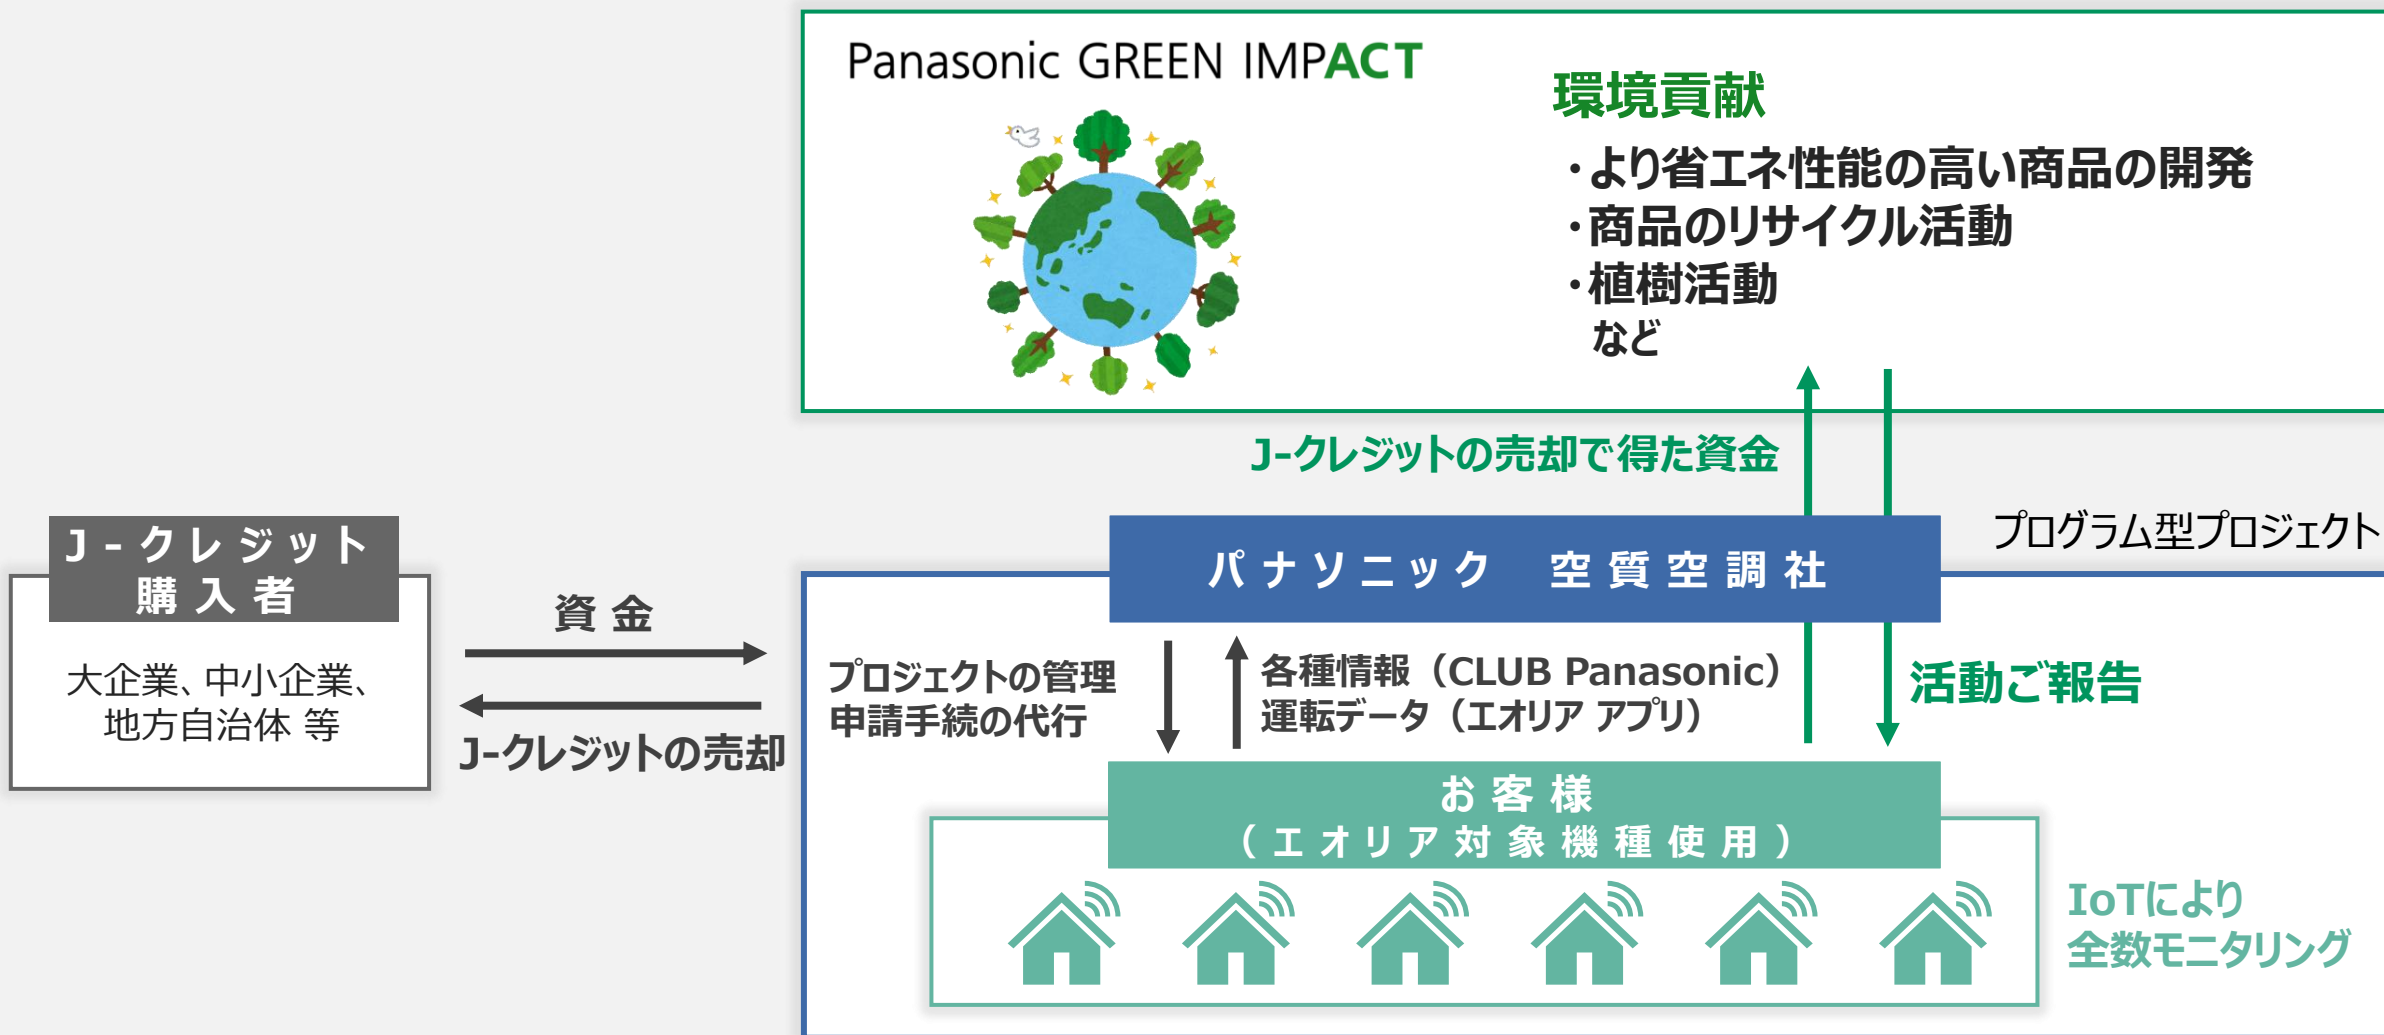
Panasonic GREEN IMPACT

環境貢献
・より省エネ性能の高い商品の開発
・商品のリサイクル活動
・植樹活動
など

J-クレジットの売却で得た資金

プログラム型プロジェクト

J-クレジット
購入者

大企業、中小企業、
地方自治体 等

資金

J-クレジットの売却

パナソニック 空質空調社

プロジェクトの管理
申請手続の代行

各種情報（CLUB Panasonic）
運転データ（エオリア アプリ）

活動ご報告

お客様
（エオリア対象機種使用）

IoTにより
全数モニタリング